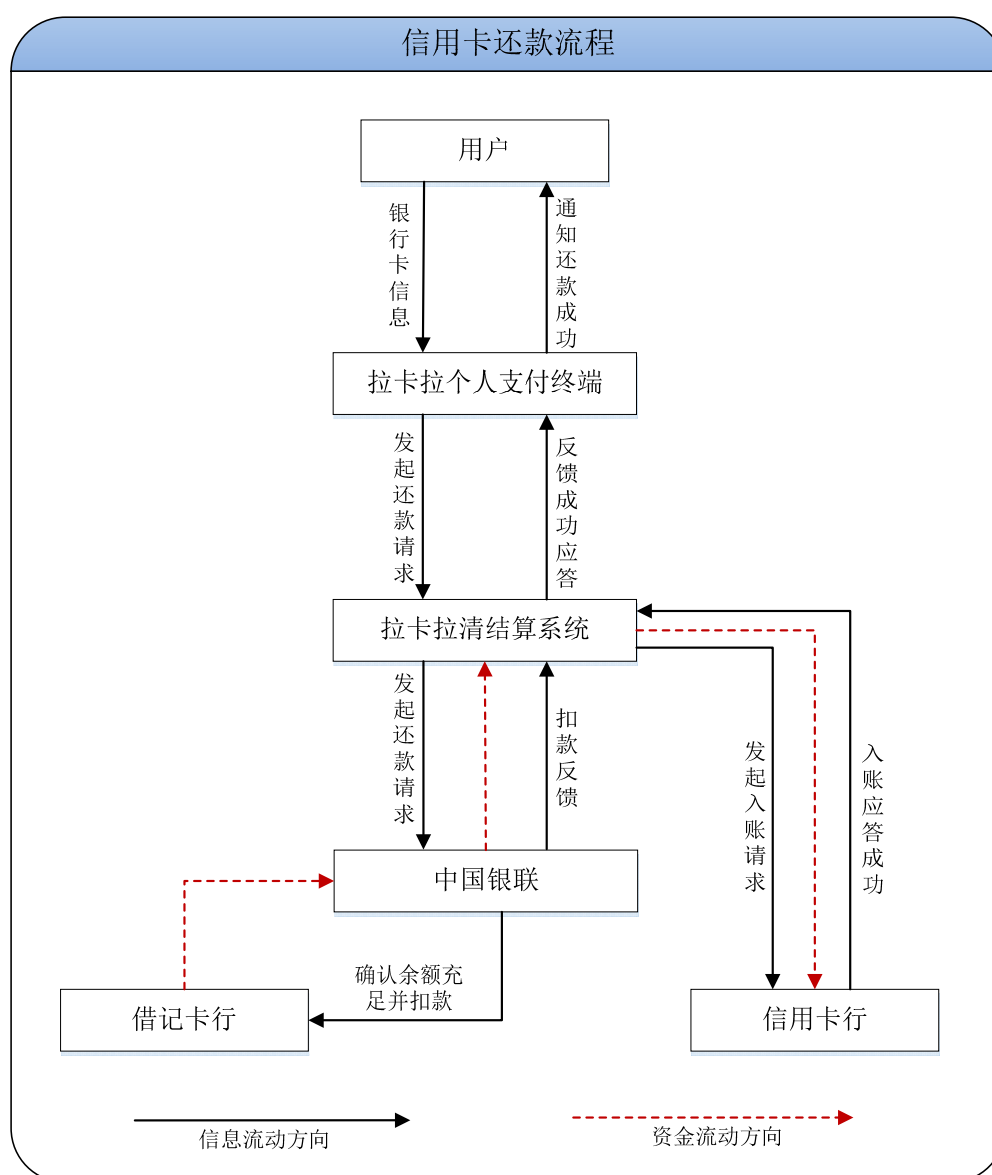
信用卡还款流程

用户

银行卡信息

通知还款成功

拉卡拉个人支付终端

发起还款请求

反馈成功应答

拉卡拉清结算系统

发起还款请求

扣款反馈

发起入账请求

入账应答成功

中国银联

确认余额充足并扣款

借记卡行

信用卡行

信息流动方向

资金流动方向